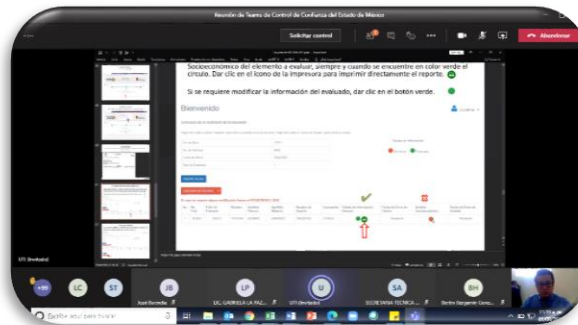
Reunión de Teams de Control de Confianza del Estado de México

Solicitar control

Abandonar

Socioeconómico del elemento a evaluar, siempre y cuando se encuentre en color verde el círculo. Dar clic en el ícono de la impresora para imprimir directamente el reporte.

Si se requiere modificar la información del evaluado, dar clic en el botón verde.

Bienvenido

UTI (Invitado)

+80

LC

ST

JB

LP

U

SA

BH

José Escobar

LIC. GABRIELA LA PAZ...

UTI (Invitado)

SECRETARIA TECNICA ...

Berlin Sargente Corro...

Escribe aquí para buscar